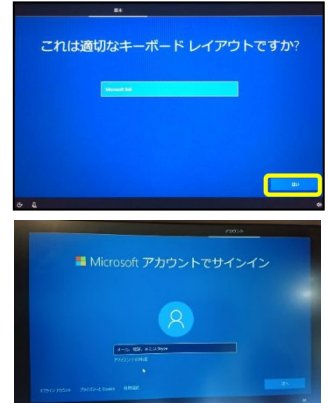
基本

これは適切なキーボード レイアウトですか?

Microsoft IME

はい

Microsoft アカウントでサインイン

メール、電話、または Skype

アカウントの作成

オフライン アカウント　プライバシーと Cookie　使用条件

次へ